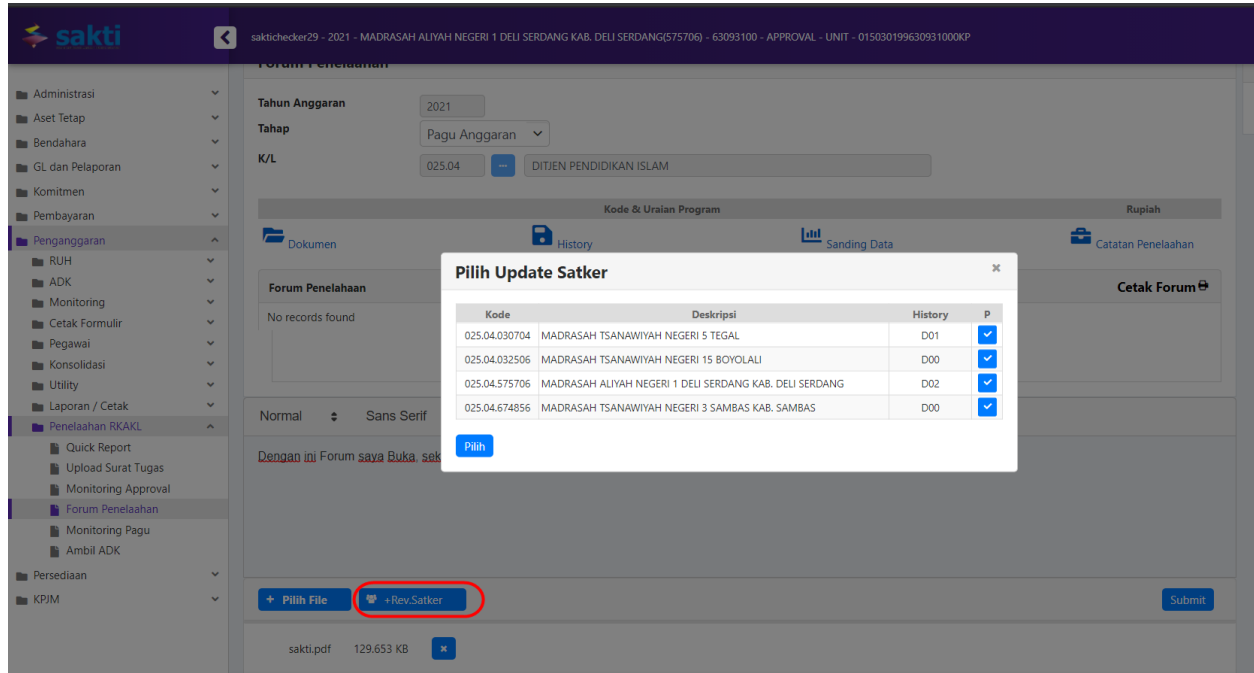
sakti

saktichecker29 - 2021 - MADRASAH ALIYAH NEGERI 1 DELI SERDANG KAB. DELI SERDANG(575706) - 63093100 - APPROVAL - UNIT - 015030199630931000KP

Administrasi
Aset Tetap
Bendahara
GL dan Pelaporan
Komitmen
Pembayaran
Penganggaran
RUH
ADK
Monitoring
Cetak Formulir
Pegawai
Konsolidasi
Utility
Laporan / Cetak
Penelaahan RKAKL
Quick Report
Upload Surat Tugas
Monitoring Approval
Forum Penelaahan
Monitoring Pagu
Ambil ADK
Persediaan
KPJM

Forum Penelaahan

Tahun Anggaran 2021
Tahap Pagu Anggaran
K/L 025.04 ... DITJEN PENDIDIKAN ISLAM

Kode & Uraian Program
Rupiah

Dokumen
History
Sanding Data
Catatan Penelaahan

Forum Penelahaan
Cetak Forum
No records found

Normal Sans Serif

Dengan ini Forum saya Buka, sek

Pilih Update Satker

| Kode | Deskripsi | History | P |
|---|---|---|---|
| 025.04.030704 | MADRASAH TSANAWIYAH NEGERI 5 TEGAL | D01 | |
| 025.04.032506 | MADRASAH TSANAWIYAH NEGERI 15 BOYOLALI | D00 | |
| 025.04.575706 | MADRASAH ALIYAH NEGERI 1 DELI SERDANG KAB. DELI SERDANG | D02 | |
| 025.04.674856 | MADRASAH TSANAWIYAH NEGERI 3 SAMBAS KAB. SAMBAS | D00 | |

Pilih

+ Pilih File
+Rev.Satker
Submit

sakti.pdf 129.653 KB